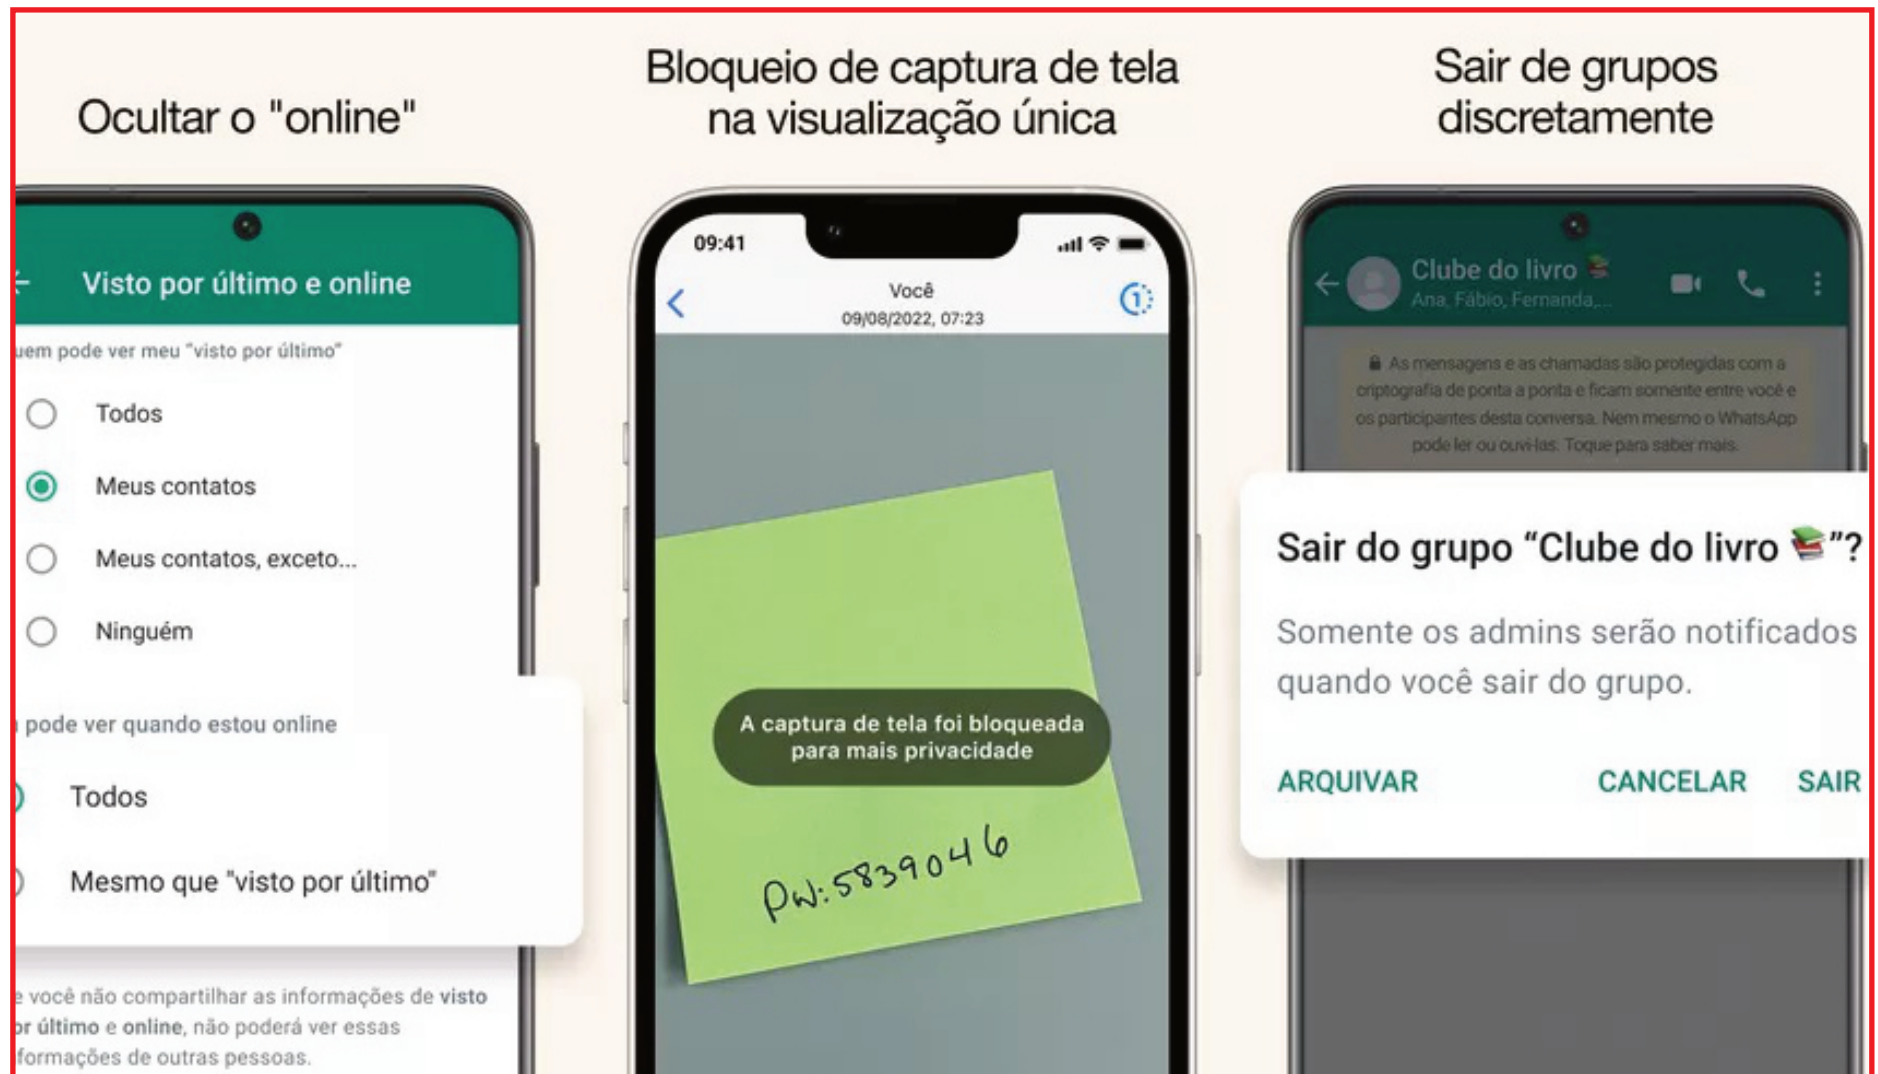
Ocultar o "online"

Visto por último e online

uem pode ver meu "visto por último"

Todos

Meus contatos

Meus contatos, exceto...

Ninguém

pode ver quando estou online

Todos

Mesmo que "visto por último"

e você não compartilhar as informações de visto or último e online, não poderá ver essas formações de outras pessoas.

Bloqueio de captura de tela na visualização única

09:41

Você
09/08/2022, 07:23

A captura de tela foi bloqueada para mais privacidade

Pw: 5839046

Sair de grupos discretamente

Clube do livro
Ana, Fábio, Fernanda,...

As mensagens e as chamadas são protegidas com a criptografia de ponta a ponta e ficam somente entre você e os participantes desta conversa. Nem mesmo o WhatsApp pode ler ou ouvi-las. Toque para saber mais.

Sair do grupo "Clube do livro 📚"?

Somente os admins serão notificados quando você sair do grupo.

ARQUIVAR CANCELAR SAIR